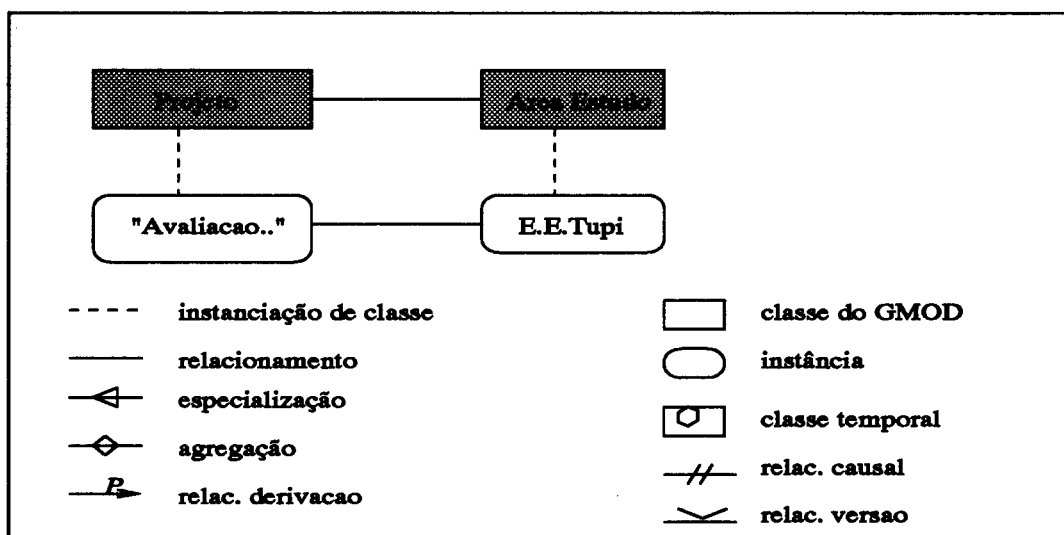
Projeto

Area Estudo

"Avaliacao.."

E.E.Tupi

instanciação de classe

relacionamento

especialização

agregação

$P$

relac. derivacao

classe do GMOD

instância

classe temporal

relac. causal

relac. versao